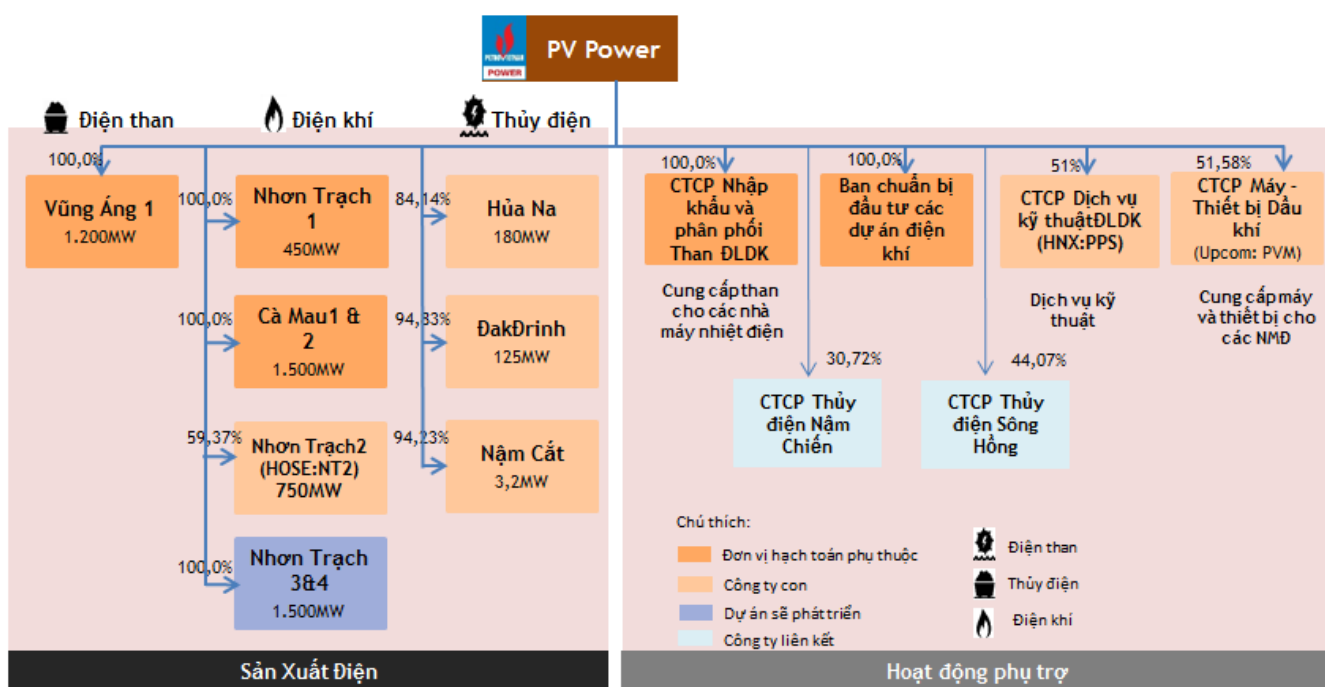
PETROVIETNAM POWER

PV Power

Điện than

Điện khí

Thủy điện

100,0%

Vũng Áng 1
1.200MW

100,0%

Nhơn Trạch 1
450MW

100,0%

Cà Mau1 & 2
1.500MW

59,37%

Nhơn Trạch2 (HOSE:NT2)
750MW

100,0%

Nhơn Trạch 3&4
1.500MW

84,14%

Hủa Na
180MW

94,33%

ĐakĐrinh
125MW

94,23%

Nậm Cắt
3,2MW

100,0%

CTCP Nhập khẩu và phân phối Than ĐLDK

Cung cấp than cho các nhà máy nhiệt điện

100,0%

Ban chuẩn bị đầu tư các dự án điện khí

51%

CTCP Dịch vụ kỹ thuậtĐLDK (HNX:PPS)

Dịch vụ kỹ thuật

51,58%

CTCP Máy - Thiết bị Dầu khí (Upcom: PVM)

Cung cấp máy và thiết bị cho các NMĐ

30,72%

CTCP Thủy điện Nậm Chiến

44,07%

CTCP Thủy điện Sông Hồng

Chú thích:

Đơn vị hạch toán phụ thuộc

Công ty con

Dự án sẽ phát triển

Công ty liên kết

Điện than

Thủy điện

Điện khí

Sản Xuất Điện

Hoạt động phụ trợ